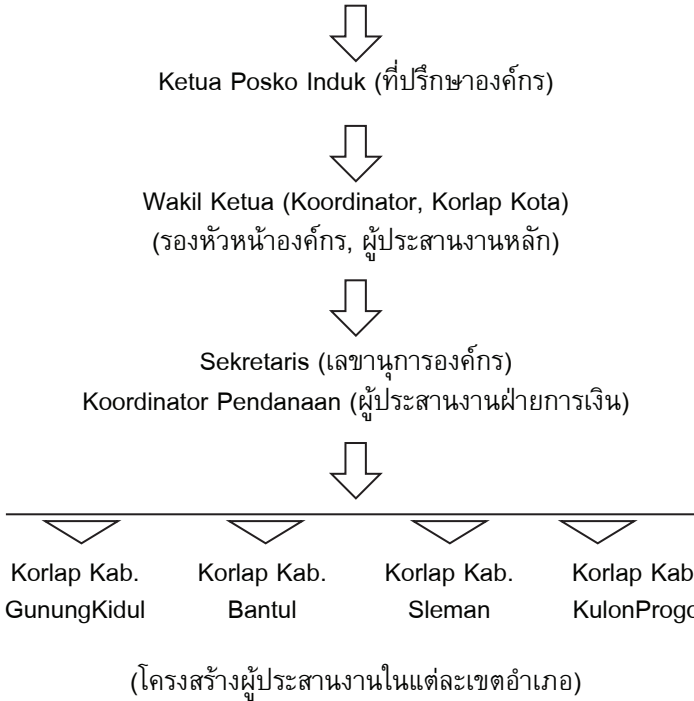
Ketua Posko Induk (ที่ปรึกษาองค์กร)

Wakil Ketua (Koordinator, Korlap Kota)
(รองหัวหน้าองค์กร, ผู้ประสานงานหลัก)

Sekretaris (เลขานุการองค์กร)
Koordinator Pendanaan (ผู้ประสานงานฝ่ายการเงิน)

Korlap Kab. GunungKidul

Korlap Kab. Bantul

Korlap Kab. Sleman

Korlap Kab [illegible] KulonProgo

(โครงสร้างผู้ประสานงานในแต่ละเขตอำเภอ)